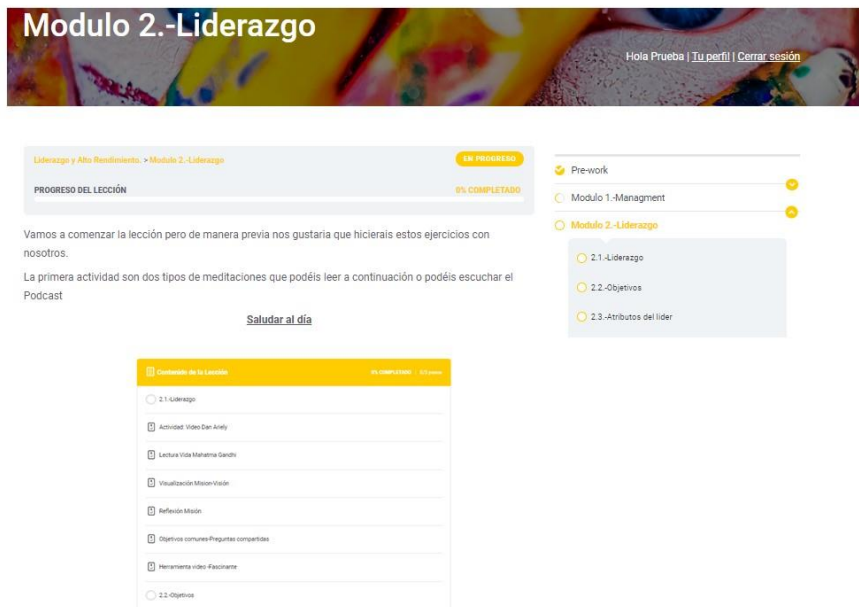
Modulo 2.-Liderazgo

Hola Prueba | Tu perfil | Cerrar sesión

Liderazgo y Alto Rendimiento. > Modulo 2.-Liderazgo

EN PROGRESO

PROGRESO DEL LECCIÓN

0% COMPLETADO

Vamos a comenzar la lección pero de manera previa nos gustaria que hicierais estos ejercicios con nosotros.

La primera actividad son dos tipos de meditaciones que podéis leer a continuación o podéis escuchar el Podcast

Saludar al día

Contenido de la Lección

0% COMPLETADO | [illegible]

2.1.-Liderazgo

Actividad: Video Dan Ariely

Lectura Vida Mahatma Gandhi

Visualización Mision-Visión

Reflexión Misión

Objetivos comunes-Preguntas compartidas

Herramienta video-Fascinante

2.2.-Objetivos

Pre-work

Modulo 1.-Managment

Modulo 2.-Liderazgo

2.1.-Liderazgo

2.2.-Objetivos

2.3.-Atributos del líder